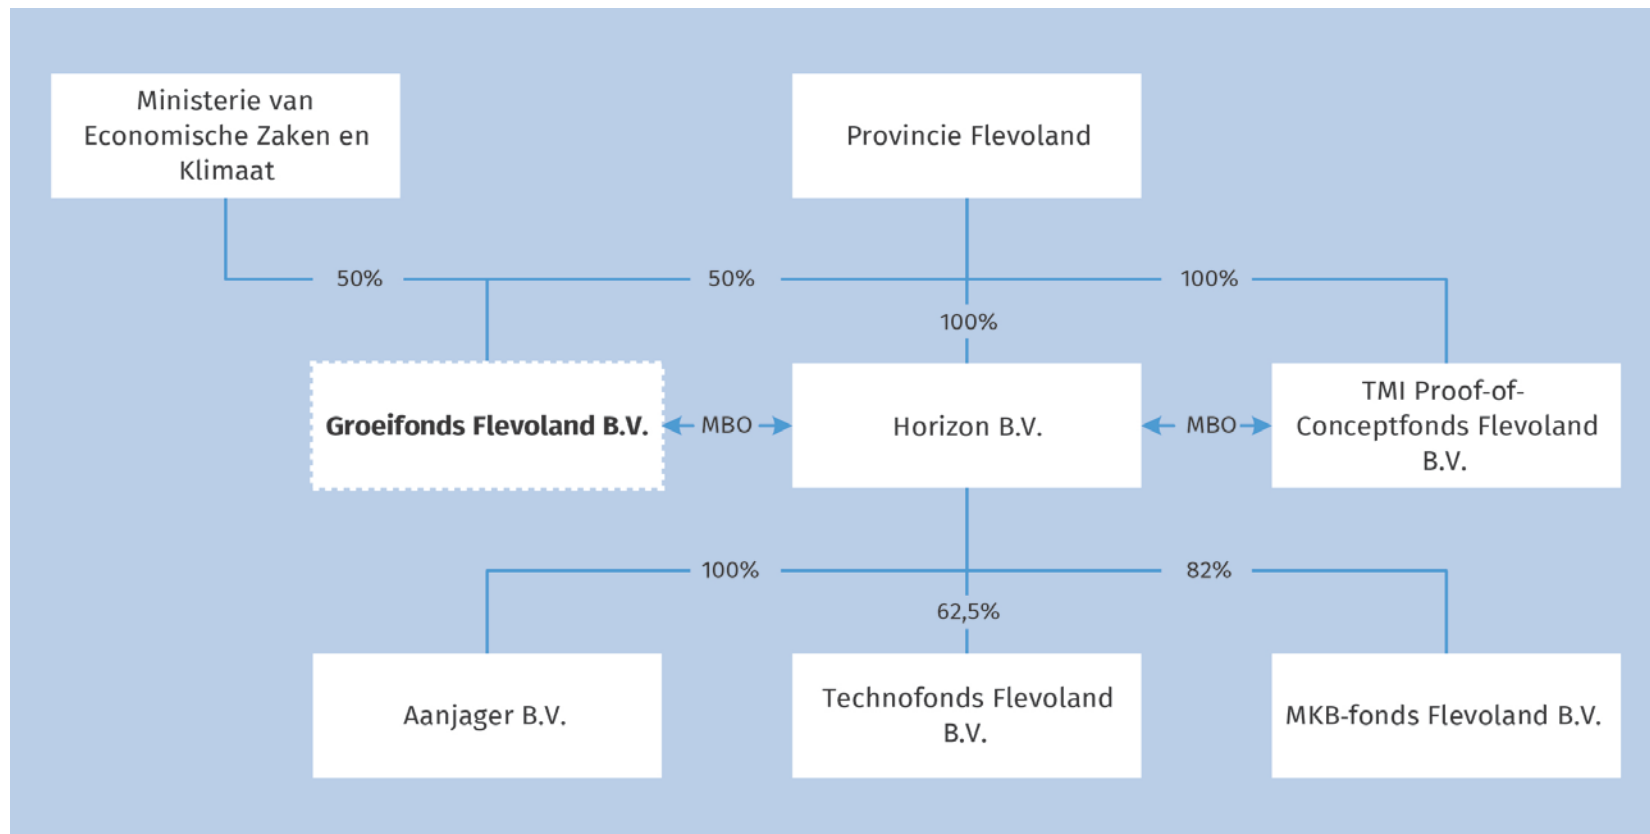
Ministerie van Economische Zaken en Klimaat

Provincie Flevoland

50%

50%

100%

100%

Groeifonds Flevoland B.V.

MBO

Horizon B.V.

MBO

TMI Proof-of-Conceptfonds Flevoland B.V.

100%

82%

62,5%

Aanjager B.V.

Technofonds Flevoland B.V.

MKB-fonds Flevoland B.V.